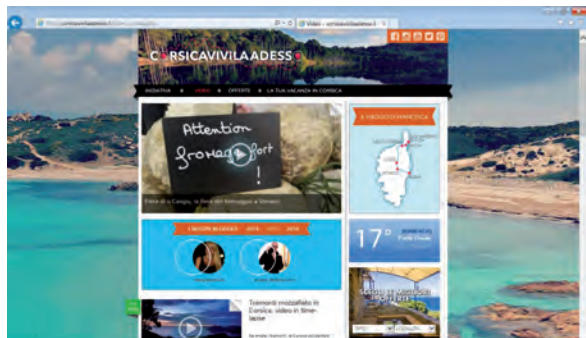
CORSICAVIVILAADESSO

Video - corsicavivilaadesso

HOMEPAGE VIDEO OFFERTE LA TUA VACANZA IN CORSICA

Attention fromage fort !

IL VIAGGIO DINAMICA

17°

Tramonti mozzafiato in Corsica, video in time-lapse